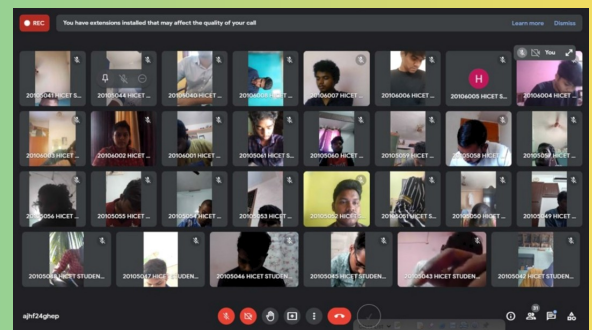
REC You have extensions installed that may affect the quality of your call Learn more Dismiss

You

20105041 HICET ...
20105044 HICET ...
20106008 HICET ...
2010600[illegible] HICET ...
20106007 HICET S...
20106006 HICET ...
20106005 HICET S...
20106004 HICET ...

20106003 HICET ...
20106002 HICET ...
20106001 HICET ...
20105061 HICET S...
20105060 HICET ...
2010505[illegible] HICET ...
20105058 HICET ...
2010505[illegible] HICET ...

20105056 HICET ...
20105055 HICET ...
20105054 HICET ...
20105053 HICET ...
20105052 HICET ...
20105051 HICET S...
20105050 HICET ...
20105049 HICET ...

20105048 HICET STUDEN...
20105047 HICET STUDEN...
20105046 HICET STUDEN...
20105045 HICET STUDEN...
20105043 HICET STUDEN...
20105042 HICET STUDEN...

ajhf24ghep